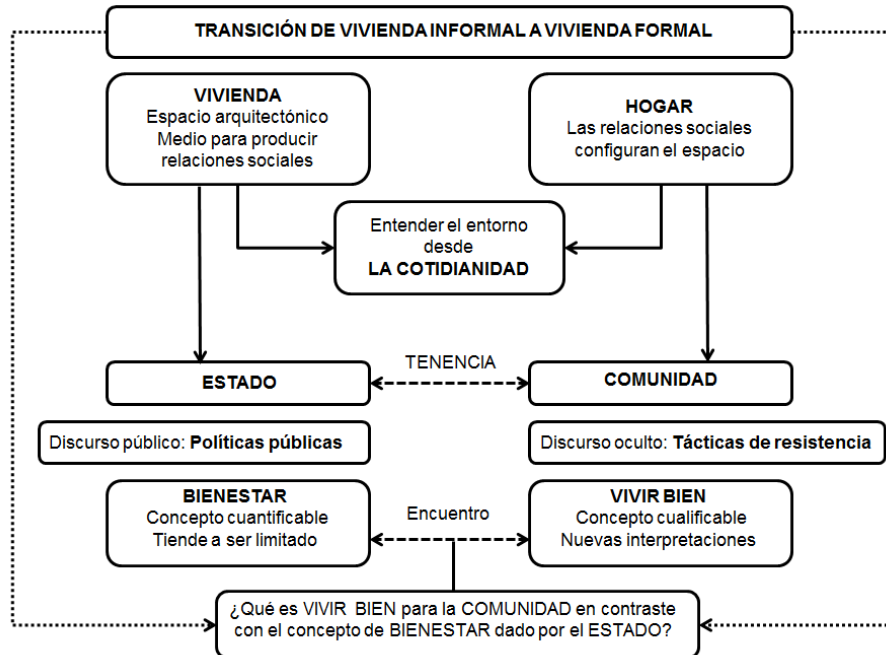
TRANSICIÓN DE VIVIENDA INFORMAL A VIVIENDA FORMAL

VIVIENDA
Espacio arquitectónico
Medio para producir relaciones sociales

HOGAR
Las relaciones sociales configuran el espacio

Entender el entorno desde
LA COTIDIANIDAD

TENENCIA

ESTADO

COMUNIDAD

Discurso público: Políticas públicas

Discurso oculto: Tácticas de resistencia

BIENESTAR
Concepto cuantificable
Tiende a ser limitado

Encuentro

VIVIR BIEN
Concepto cualificable
Nuevas interpretaciones

¿Qué es VIVIR BIEN para la COMUNIDAD en contraste con el concepto de BIENESTAR dado por el ESTADO?